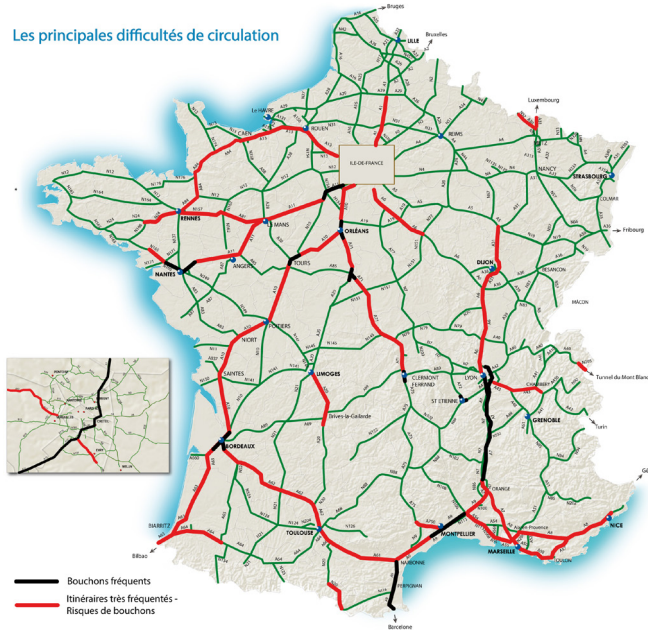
Les principales difficultés de circulation

Bruges
Bruxelles
LILLE
Luxembourg
LE HAVRE
ROUEN
CAEN
REIMS
METZ
ILE-DE-FRANCE
NANCY
STRASBOURG
COLMAR
Fribourg
RENNES
LE MANS
ORLÉANS
NANTES
ANGERS
TOURS
DIJON
BESANCON
MÂCON
POITIERS
NIORT
SAINTES
LIMOGES
CLERMONT FERRAND
LYON
ST ETIENNE
CHAMBERY
GRENOBLE
Tunnel du Mont Blanc
Turin
Brives-la-Gaillarde
BORDEAUX
ORANGE
BIARRITZ
Bilbao
TOULOUSE
MONTPELLIER
Aix-en-Provence
MARSEILLE
TOULON
NICE
Gênes
NARBONNE
PERPIGNAN
Barcelone

Bouchons fréquents
Itinéraires très fréquentés - Risques de bouchons